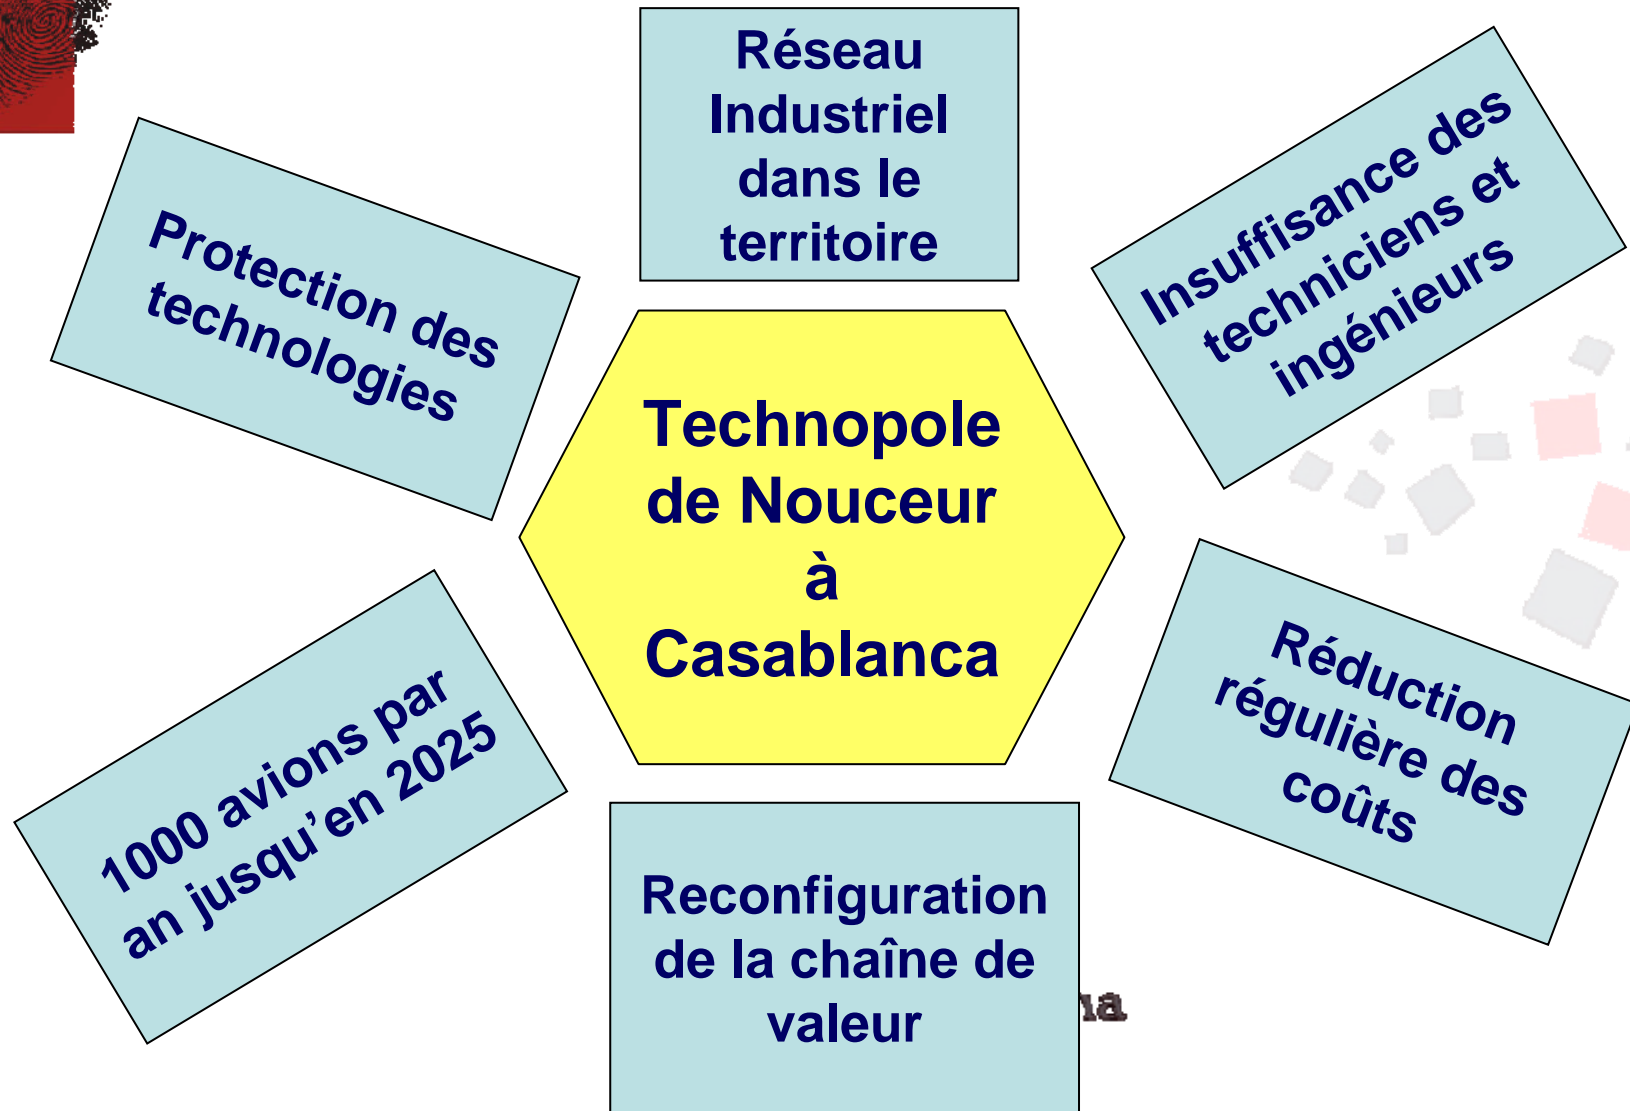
Réseau Industriel dans le territoire

Protection des technologies

Insuffisance des techniciens et ingénieurs

Technopole de Nouceur à Casablanca

1000 avions par an jusqu'en 2025

Réduction régulière des coûts

Reconfiguration de la chaîne de valeur

na